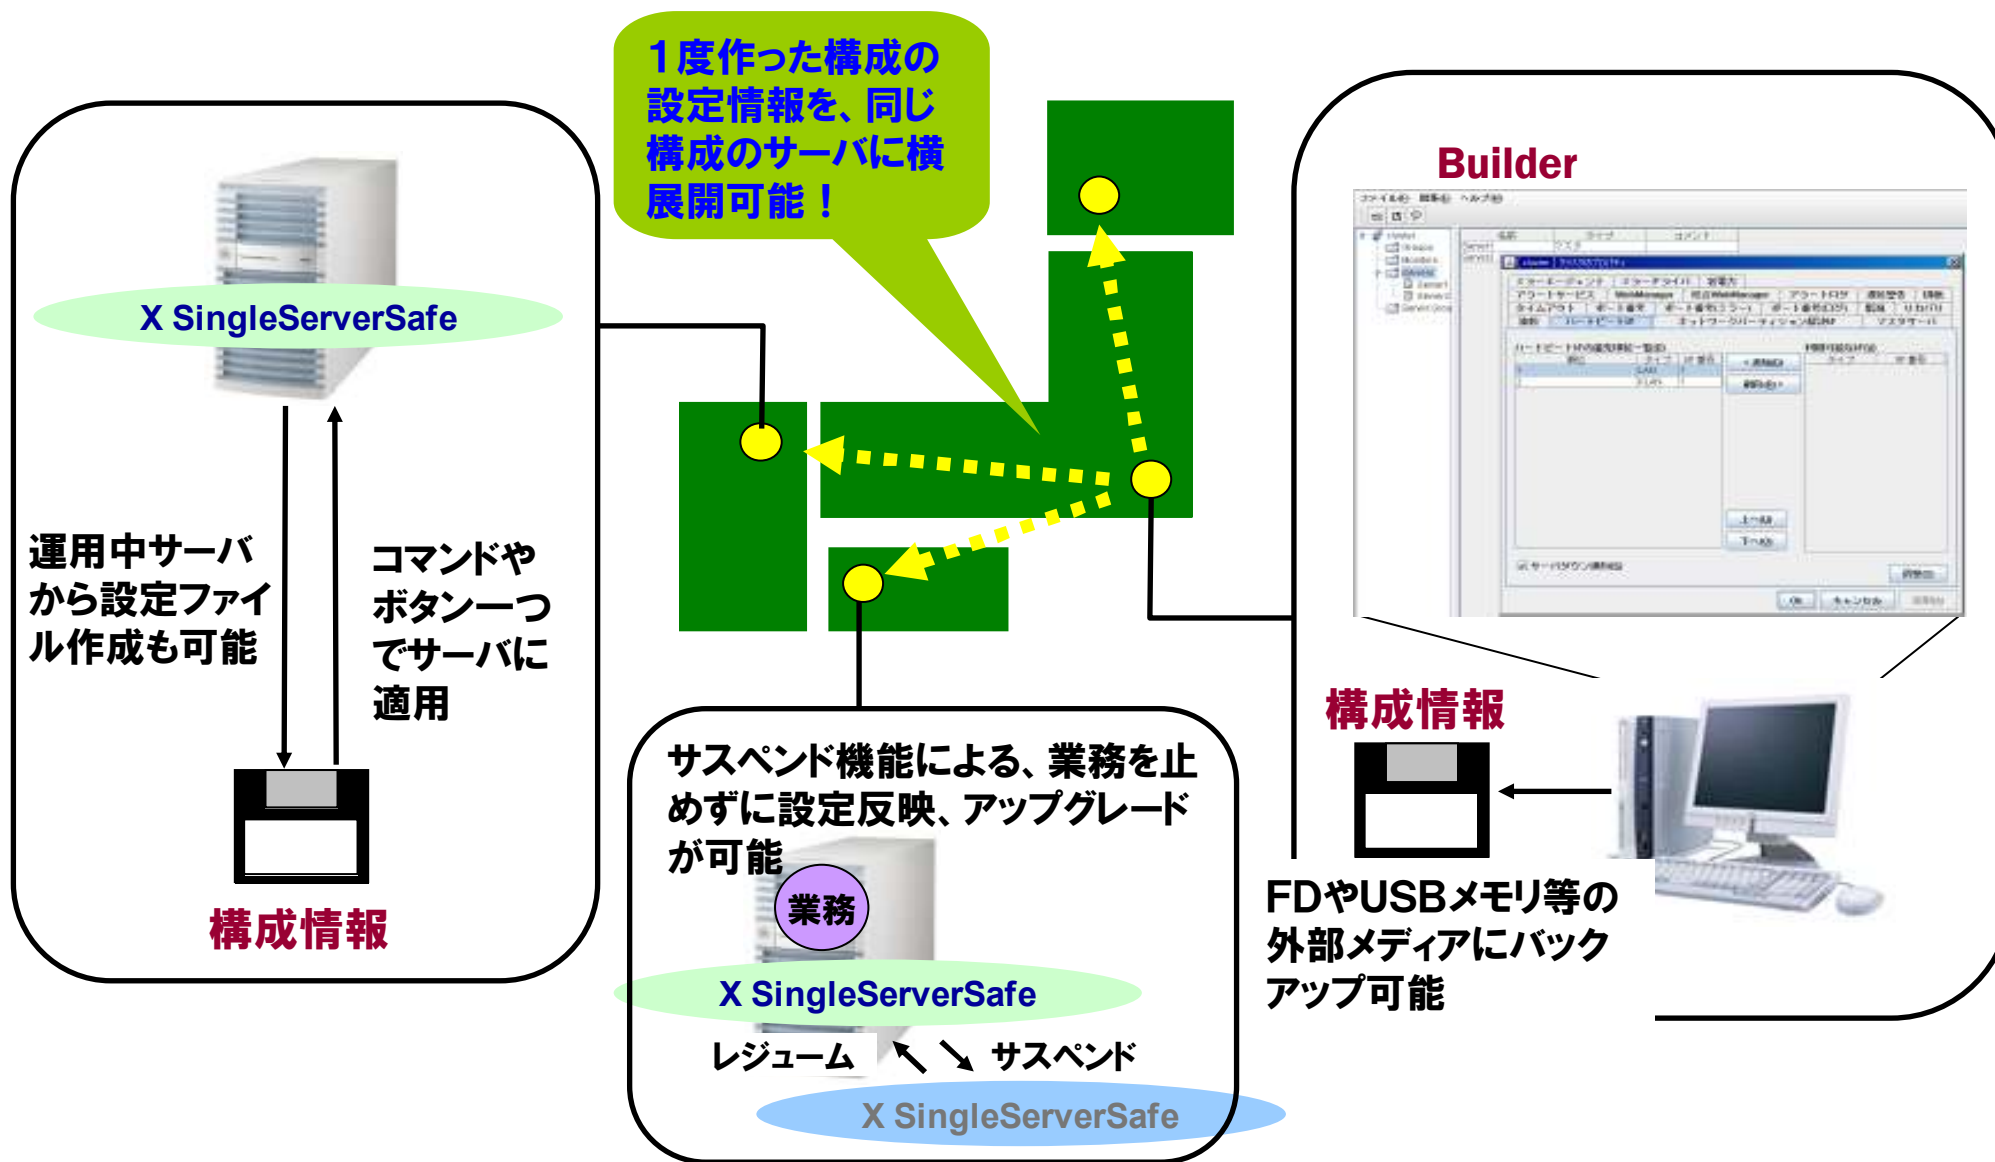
1度作った構成の設定情報を、同じ構成のサーバに横展開可能！

X SingleServerSafe

運用中サーバから設定ファイル作成も可能

コマンドやボタン一つでサーバに適用

構成情報

Builder

構成情報

FDやUSBメモリ等の外部メディアにバックアップ可能

サスペンド機能による、業務を止めずに設定反映、アップグレードが可能

業務

X SingleServerSafe

レジューム

サスペンド

X SingleServerSafe